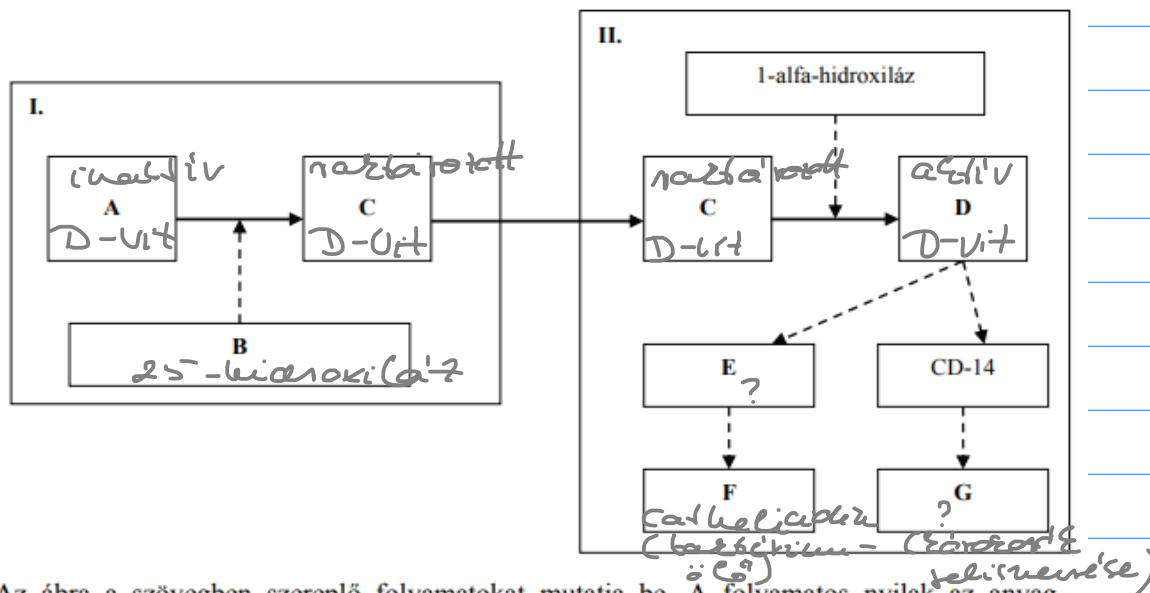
I.

inaktív
A
D-vit

raktározott
C
D-vit

B
25-hidroxiláz

II.

1-alfa-hidroxiláz

raktározott
C
D-vit

aktív
D
D-vit

E
?

CD-14

F
cathelicidin
(baktérium-ölő?)

G
?
(tároló felismerése)

Az ábra a szövegben szereplő folyamatokat mutatja be. A folyamatos nyilak az anyag